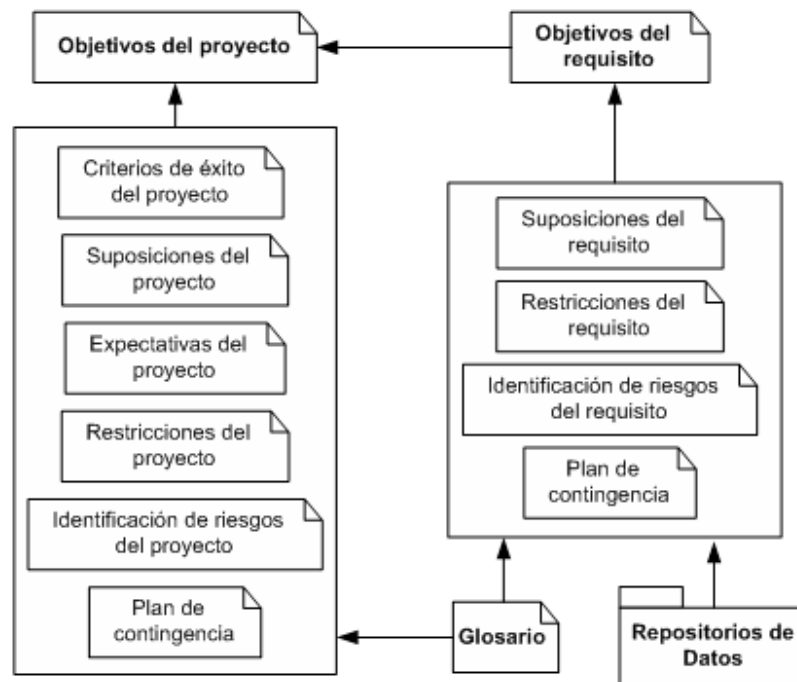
Objetivos del proyecto

Objetivos del requisito

Criterios de éxito del proyecto

Suposiciones del proyecto

Expectativas del proyecto

Restricciones del proyecto

Identificación de riesgos del proyecto

Plan de contingencia

Suposiciones del requisito

Restricciones del requisito

Identificación de riesgos del requisito

Plan de contingencia

Glosario

Repositorios de Datos